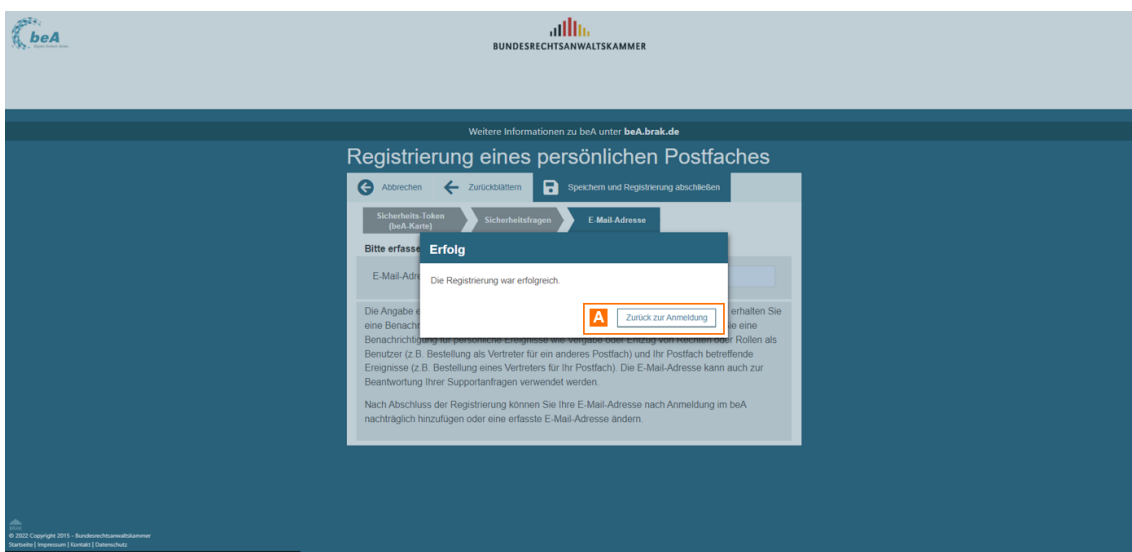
beA

BUNDESRECHTSANWALTSKAMMER

Weitere Informationen zu beA unter beA.brak.de

Registrierung eines persönlichen Postfaches

Abbrechen
Zurückblättern
Speichern und Registrierung abschließen

Sicherheits-Token (beA-Karte)
Sicherheitsfragen
E-Mail-Adresse

Bitte erfasse

E-Mail-Adre

Die Angabe e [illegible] erhalten Sie eine Benach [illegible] ie eine Benachrichtigung für persönliche Ereignisse wie Vergabe oder Entzug von Rechten oder Rollen als Benutzer (z.B. Bestellung als Vertreter für ein anderes Postfach) und Ihr Postfach betreffende Ereignisse (z.B. Bestellung eines Vertreters für Ihr Postfach). Die E-Mail-Adresse kann auch zur Beantwortung Ihrer Supportanfragen verwendet werden.

Nach Abschluss der Registrierung können Sie Ihre E-Mail-Adresse nach Anmeldung im beA nachträglich hinzufügen oder eine erfasste E-Mail-Adresse ändern.

Erfolg

Die Registrierung war erfolgreich.

A

Zurück zur Anmeldung

© 2022 Copyright 2015 - Bundesrechtsanwaltskammer
Startseite | Impressum | Kontakt | Datenschutz